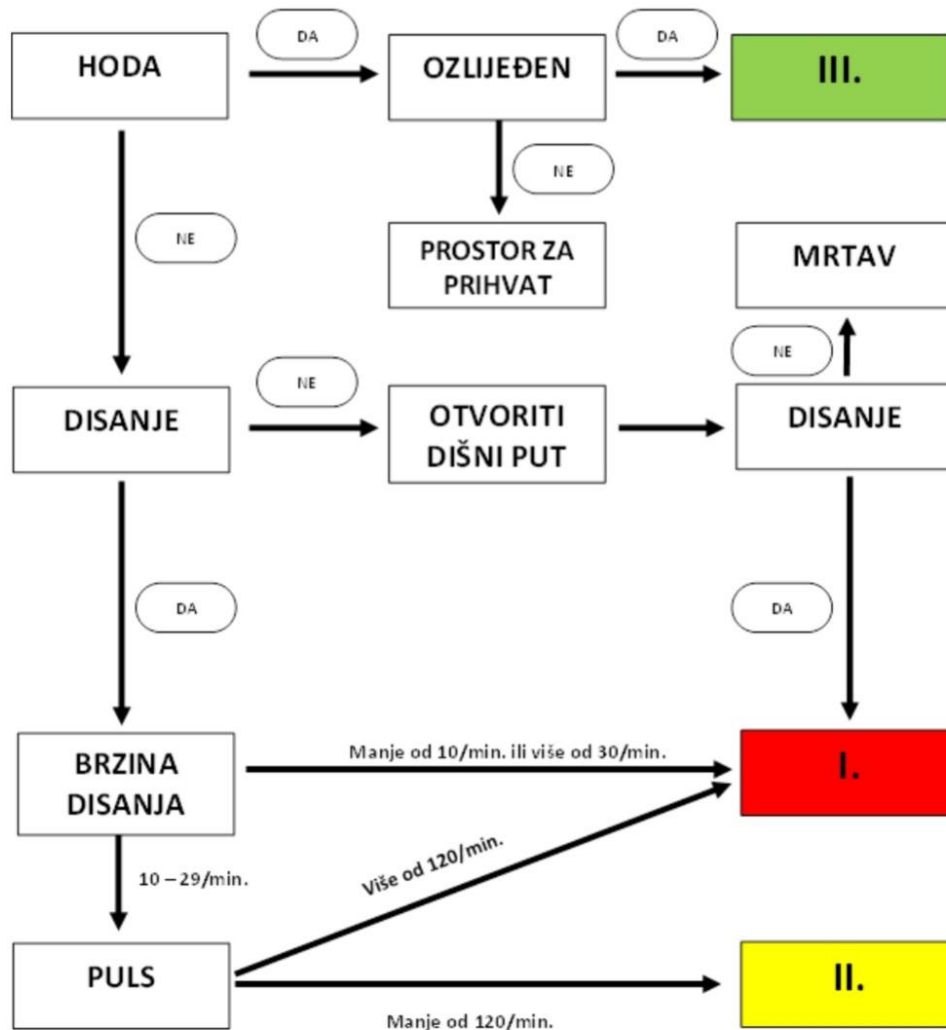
HODA

DA

OZLIJEĐEN

DA

III.

NE

NE

PROSTOR ZA PRIHVAT

MRTAV

NE

NE

DISANJE

OTVORITI DIŠNI PUT

DISANJE

DA

DA

BRZINA DISANJA

Manje od 10/min. ili više od 30/min.

I.

10 – 29/min.

Više od 120/min.

PULS

II.

Manje od 120/min.